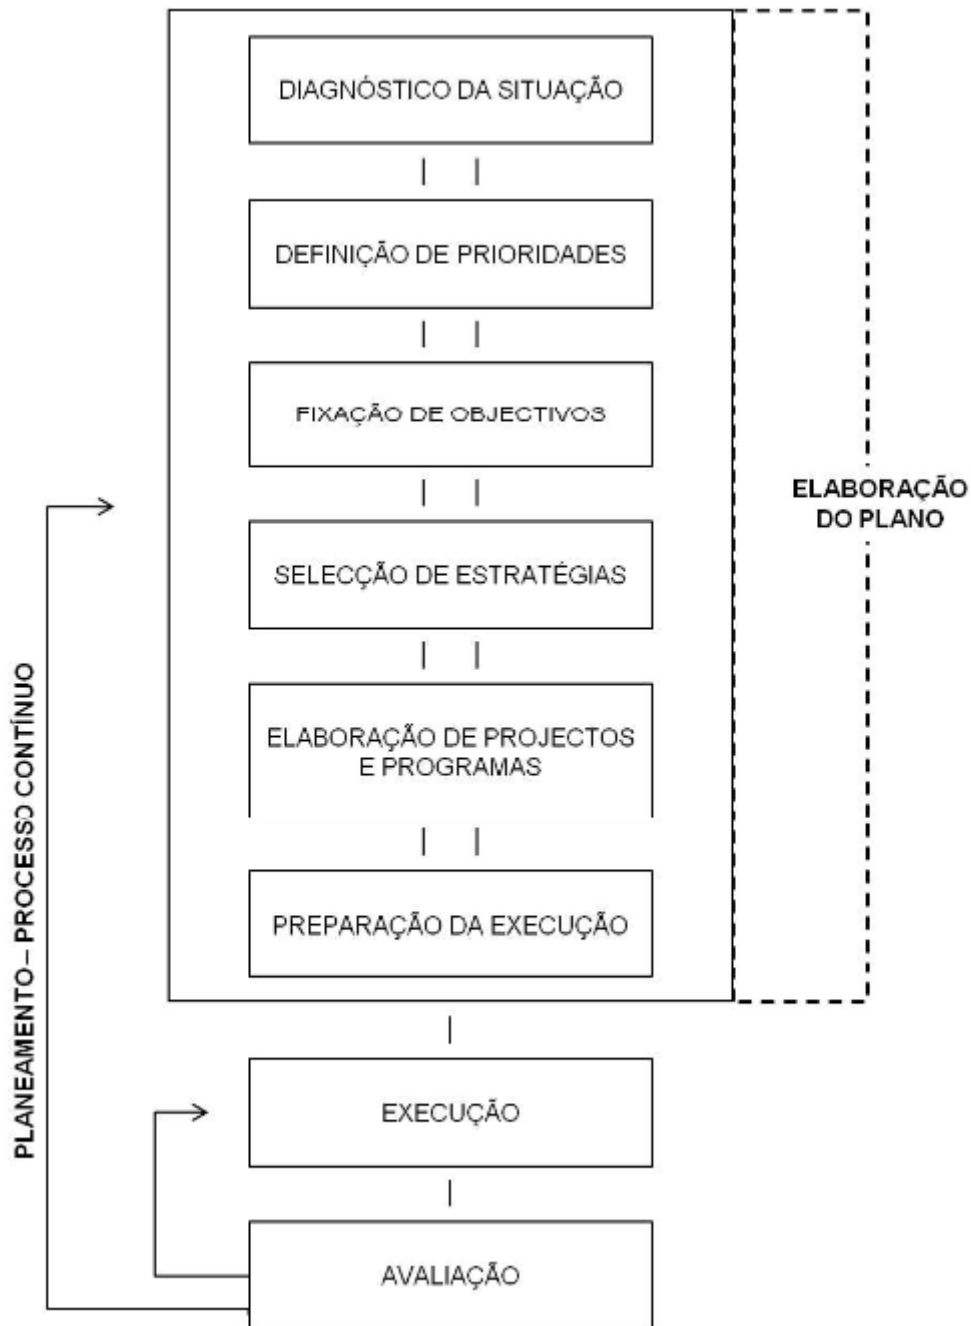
DIAGNÓSTICO DA SITUAÇÃO

DEFINIÇÃO DE PRIORIDADES

FIXAÇÃO DE OBJECTIVOS

SELECÇÃO DE ESTRATÉGIAS

ELABORAÇÃO DE PROJECTOS E PROGRAMAS

PREPARAÇÃO DA EXECUÇÃO

ELABORAÇÃO DO PLANO

EXECUÇÃO

AVALIAÇÃO

PLANEAMENTO – PROCESSO CONTÍNUO